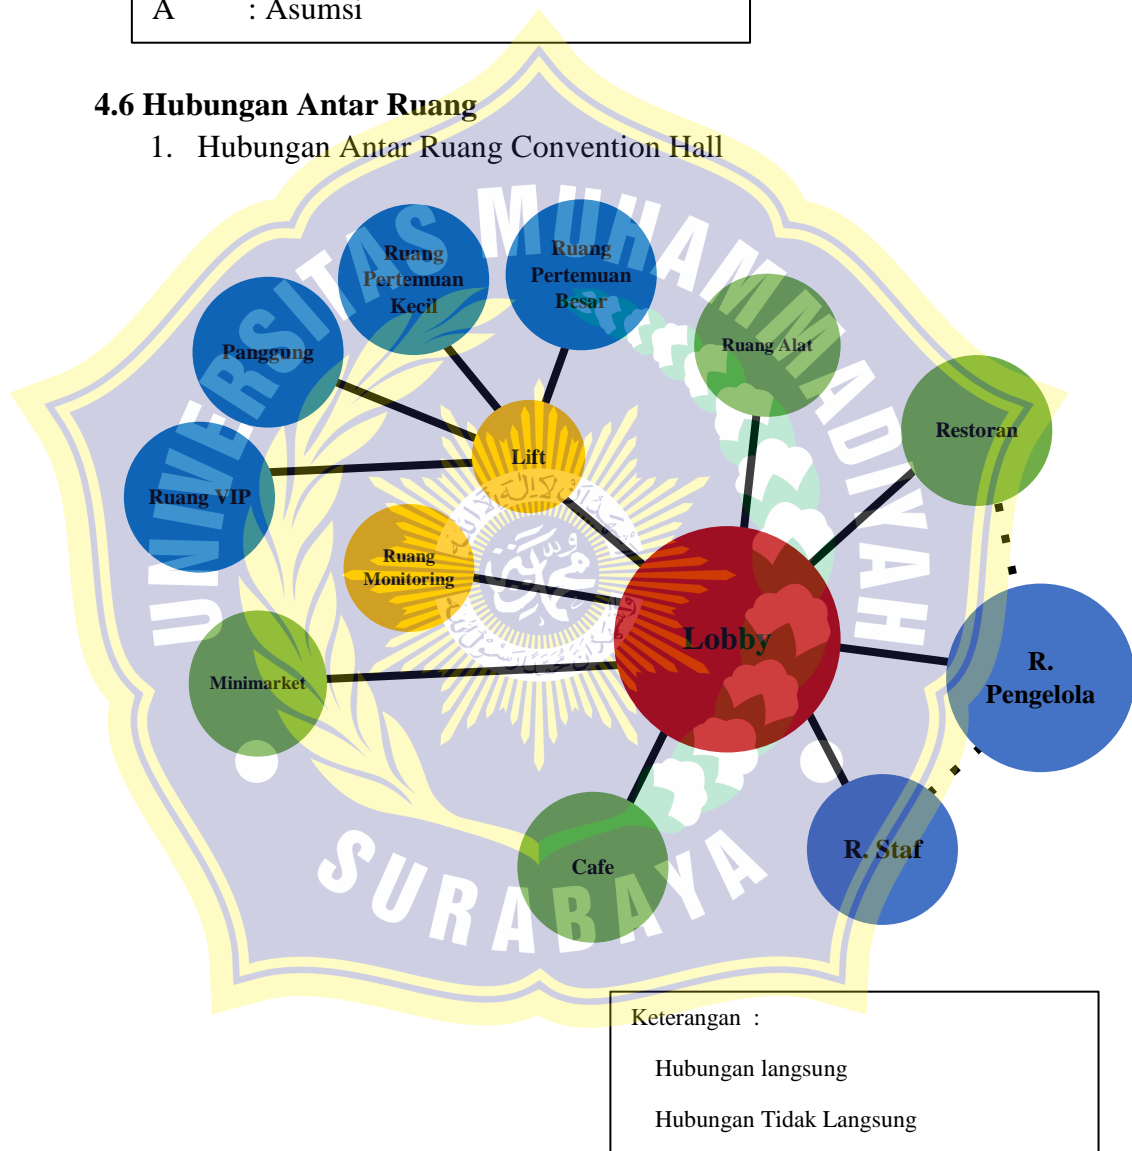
A : Asumsi

4.6 Hubungan Antar Ruang

1. Hubungan Antar Ruang Convention Hall

Ruang Pertemuan Kecil

Ruang Pertemuan Besar

Panggung

Ruang Alat

Restoran

Lift

Ruang VIP

Ruang Monitoring

Lobby

R. Pengelola

Minimarket

R. Staf

Cafe

UNIVERSITAS MUHAMMADIYAH SURABAYA

Keterangan :

Hubungan langsung

Hubungan Tidak Langsung